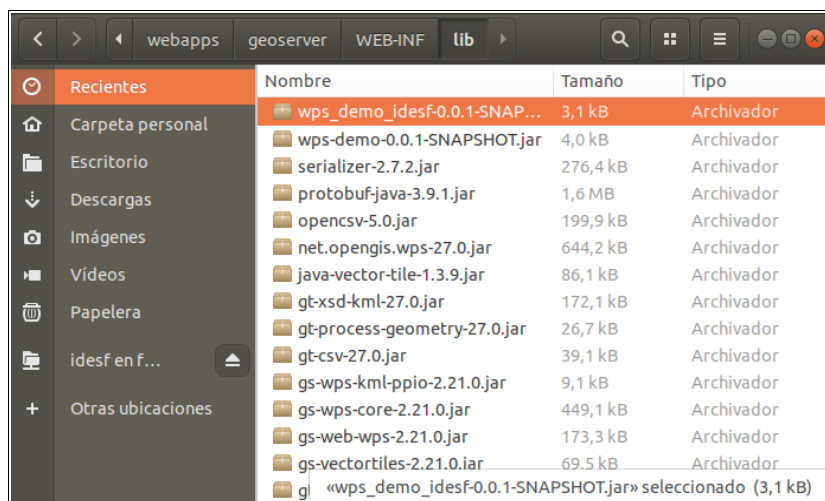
webapps geoserver WEB-INF lib

Recientes
Carpeta personal
Escritorio
Descargas
Imágenes
Vídeos
Papelera
idesf en f...
Otras ubicaciones

| Nombre | Tamaño | Tipo |
|---|---|---|
| wps_demo_idesf-0.0.1-SNAP... | 3,1 kB | Archivador |
| wps-demo-0.0.1-SNAPSHOT.jar | 4,0 kB | Archivador |
| serializer-2.7.2.jar | 276,4 kB | Archivador |
| protobuf-java-3.9.1.jar | 1,6 MB | Archivador |
| opencsv-5.0.jar | 199,9 kB | Archivador |
| net.opengis.wps-27.0.jar | 644,2 kB | Archivador |
| java-vector-tile-1.3.9.jar | 86,1 kB | Archivador |
| gt-xsd-kml-27.0.jar | 172,1 kB | Archivador |
| gt-process-geometry-27.0.jar | 26,7 kB | Archivador |
| gt-csv-27.0.jar | 39,1 kB | Archivador |
| gs-wps-kml-ppio-2.21.0.jar | 9,1 kB | Archivador |
| gs-wps-core-2.21.0.jar | 449,1 kB | Archivador |
| gs-web-wps-2.21.0.jar | 173,3 kB | Archivador |
| gs-vectortiles-2.21.0.jar | 69,5 kB | Archivador |
| g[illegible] | | |

«wps_demo_idesf-0.0.1-SNAPSHOT.jar» seleccionado (3,1 kB)